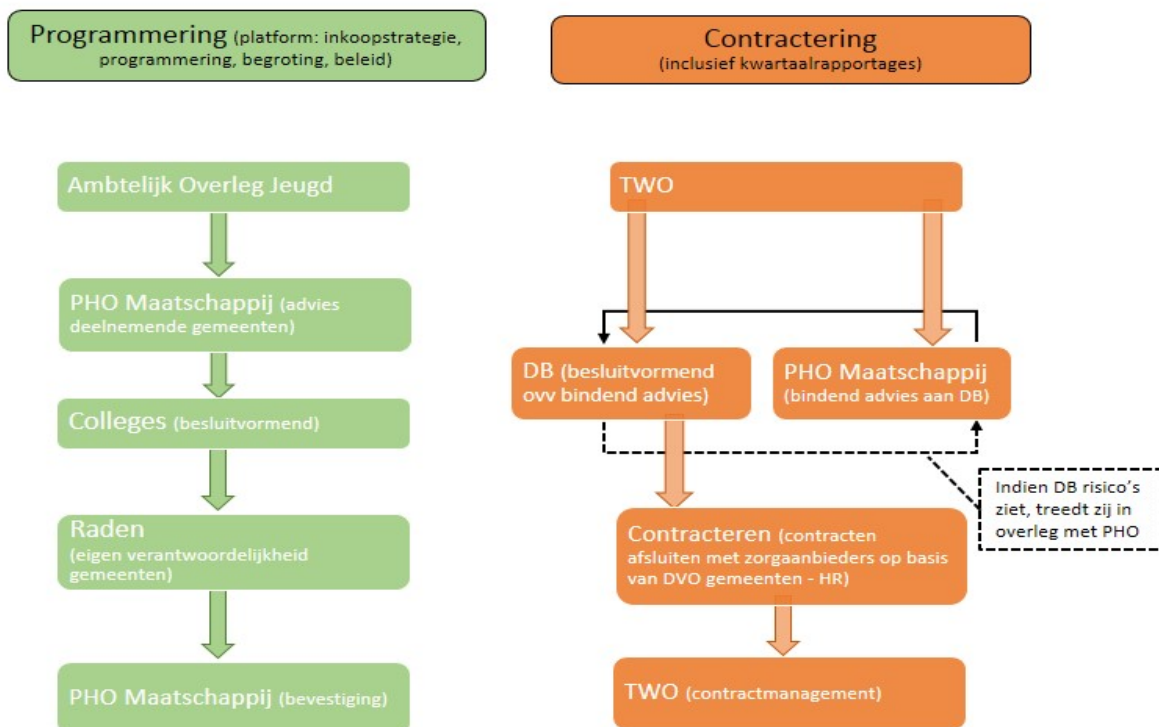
Programmering (platform: inkoopstrategie, programmering, begroting, beleid)

Ambtelijk Overleg Jeugd

PHO Maatschappij (advies deelnemende gemeenten)

Colleges (besluitvormend)

Raden (eigen verantwoordelijkheid gemeenten)

PHO Maatschappij (bevestiging)

Contractering (inclusief kwartaalrapportages)

TWO

DB (besluitvormend ovv bindend advies)

PHO Maatschappij (bindend advies aan DB)

Indien DB risico's ziet, treedt zij in overleg met PHO

Contracteren (contracten afsluiten met zorgaanbieders op basis van DVO gemeenten - HR)

TWO (contractmanagement)